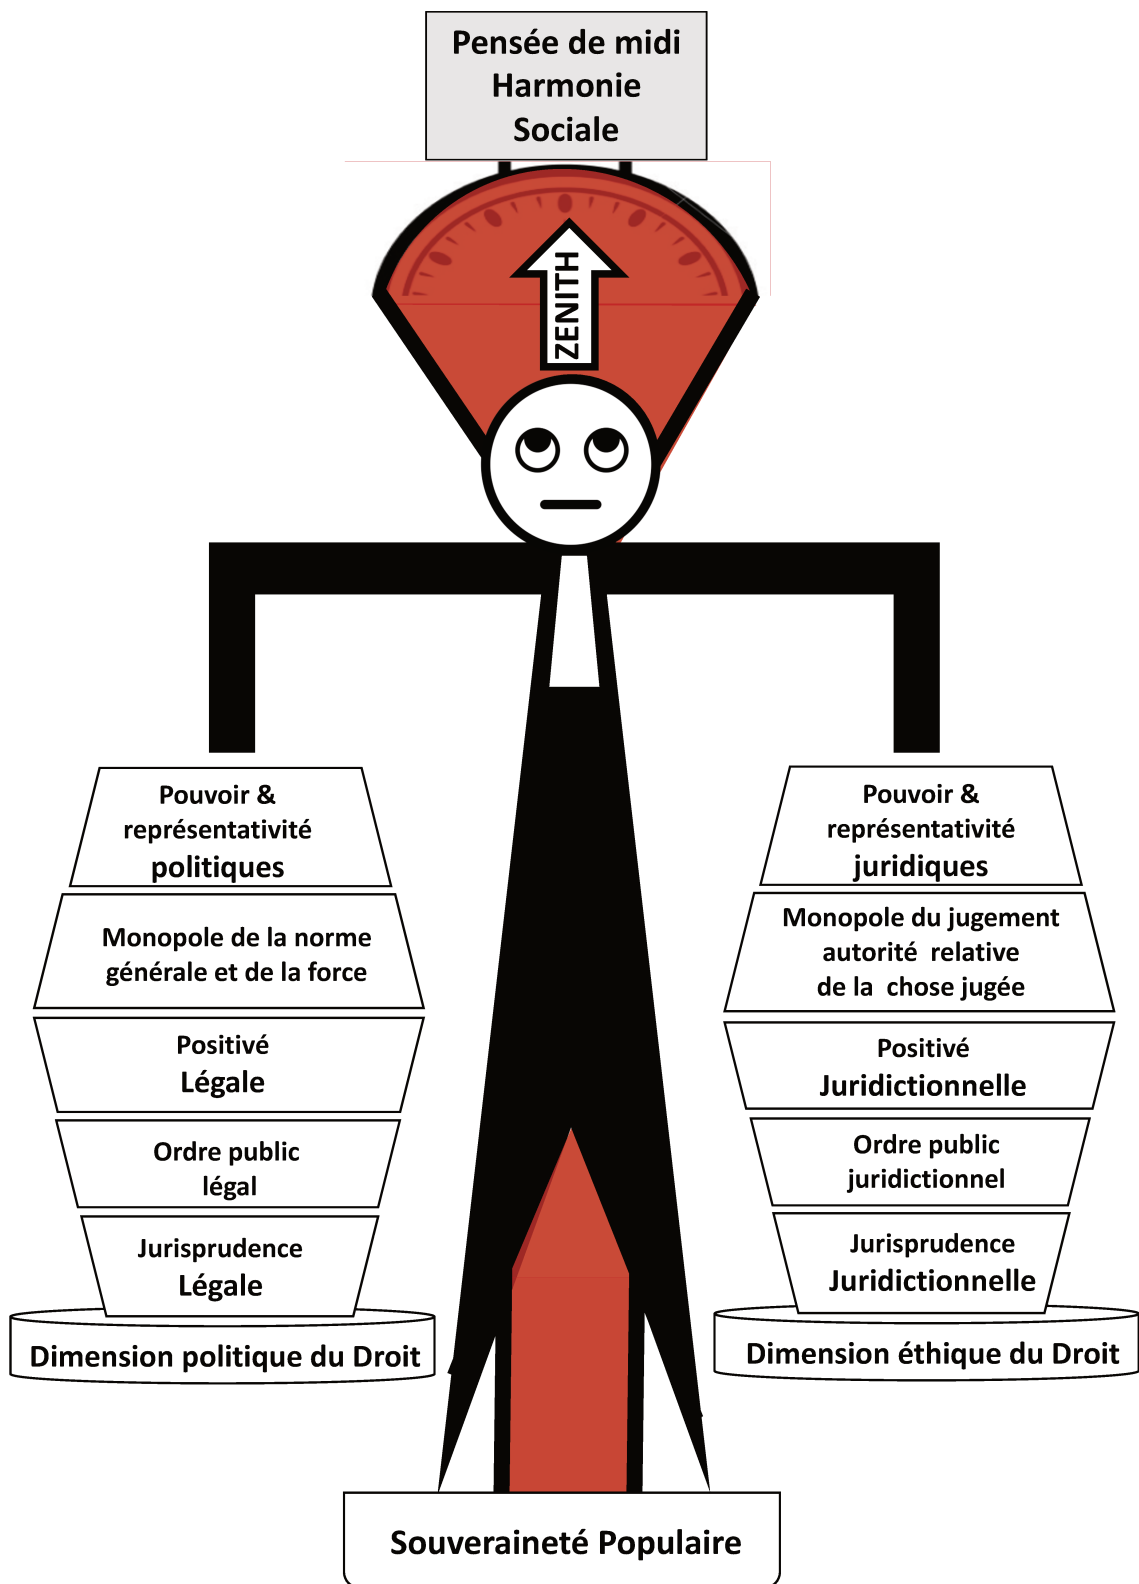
Pensée de midi
Harmonie
Sociale

ZENITH

Pouvoir &
représentativité
politiques

Monopole de la norme
générale et de la force

Positivé
Légale

Ordre public
légal

Jurisprudence
Légale

Dimension politique du Droit

Pouvoir &
représentativité
juridiques

Monopole du jugement
autorité relative
de la chose jugée

Positivé
Juridictionnelle

Ordre public
juridictionnel

Jurisprudence
Juridictionnelle

Dimension éthique du Droit

Souveraineté Populaire